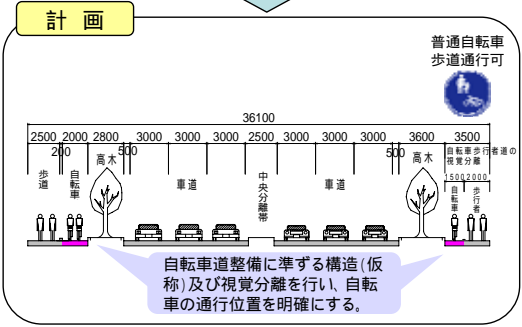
計 画

普通自転車
歩道通行可

36100

2500 2000 2800 3000 3000 3000 2500 3000 3000 3000 3600 3500

200 500 500

自転車歩行者道の視覚分離

1500 2000

歩道

自転車

高木

車道

中央分離帯

車道

高木

自転車

歩行者

自転車道整備に準ずる構造(仮称)及び視覚分離を行い、自転車の通行位置を明確にする。